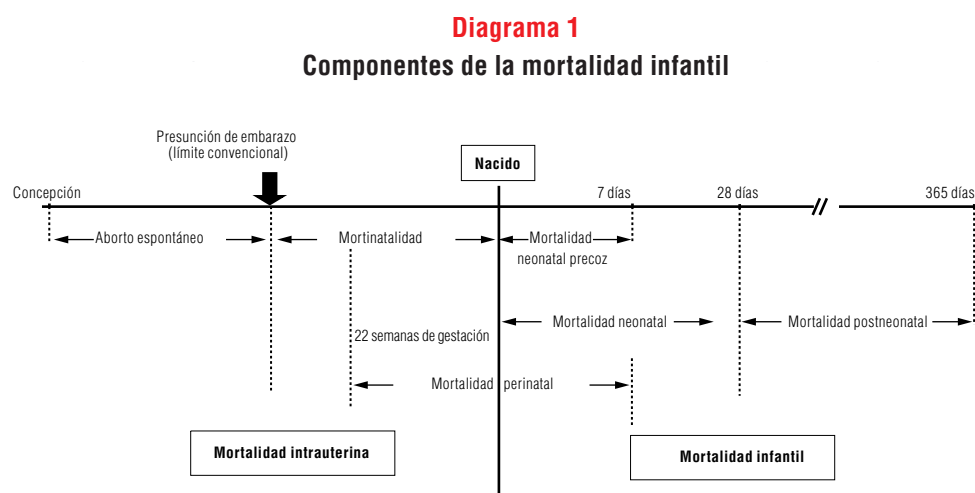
Diagrama 1
Componentes de la mortalidad infantil

Presunción de embarazo
(límite convencional)

Nacido

Concepción

7 días

28 días

365 días

Aborto espontáneo

Mortinatalidad

Mortalidad neonatal precoz

22 semanas de gestación

Mortalidad neonatal

Mortalidad postneonatal

Mortalidad perinatal

Mortalidad intrauterina

Mortalidad infantil